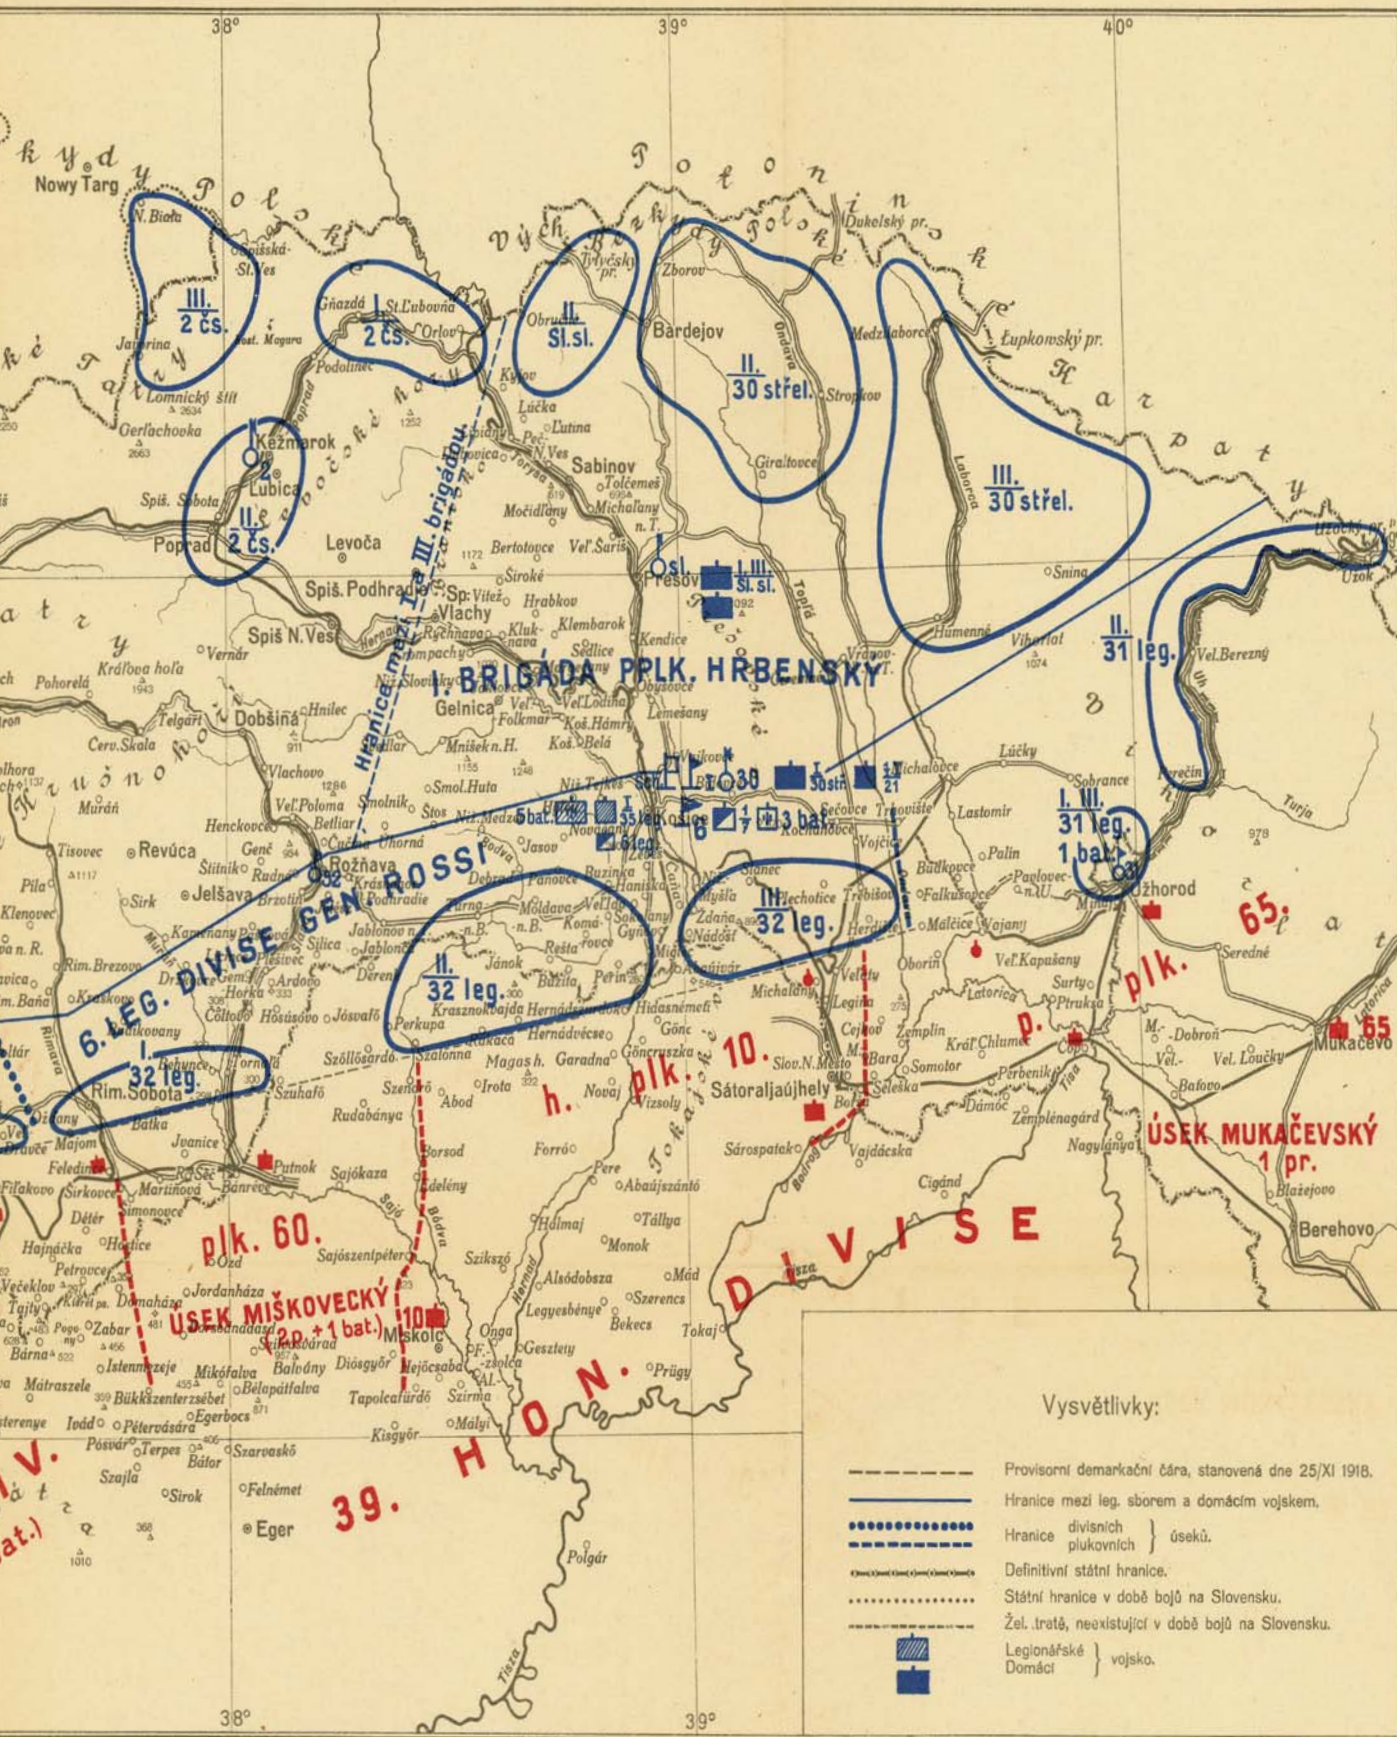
38°

39°

40°

Nowy Targ

Poloniny
Východní Beskydy Polonské
Karpaty

N. Biała
Bialská St. Ves
III. 2 čs.
Jaworina
Lomnický štít
Gerlachovka
Hrnčiarska Magura
Gnazdá
St. Ľubovňa
2 čs.
Orlov
Podolinec
Obruč
II. Sl. sl.
Tylicský pr.
Zborov
Bardejov
II. 30 střel.
Stropkov
Giraltovce
Ondava
Dukelský pr.
Medzilaborce
Lupkowský pr.
III. 30 střel.
Laborca
Uzocký pr.
Užok
Snina
Humenné
Vihorlat
II. 31 leg.
Vel. Berezný
Kežmarok
Ľubica
II. 2 čs.
Poprad
Spiš. Sobota
Levoča
Spiš. Podhradie
Sp. Vlachy
Spiš N. Ves
Hranice mezi I. a III. brigádou
Kyjov
Lúčka
Lutina
Sabinov
Tolčemeš
Michaľany
Močidľany
Bertotovce
Veľ. Šariš
Široké
Hrabkov
Klembarok
Prešov
Sl. sl.
I. III. Sl. sl.
Kendice
Sedlice
Obyšovce
Topľa
Vranov
Vernár
Králova hoľa
Pohorelá
Telgárt
Dobšiná
Hnilec
Gelnica
Folkmar
Koš. Hámry
Veľ. Lodina
Lemešany
I. BRIGÁDA PPLK. HRBENSKÝ
Mníšek n. H.
Koš. Belá
Nálepkovo
Cerv. Skala
Vlachovo
Smolnik
Štós
Smol. Huta
Veľ. Poloma
Betliar
Muráň
Henckovce
Genč
Rožňava
Čučma
Úhorná
Tisovec
Revúca
Štítnik
Jelšava
Krásnohorské Podhradie
Medzev
Jasov
Nižný Medzev
Košice
5 bat.
35 leg.
6 leg.
3 bat.
30
30 stř.
21
Michalovce
Sečovce
Trhovište
Vojčice
Lúčky
Sobrance
Lastomír
I. III. 31 leg. 1 bat.
Užhorod
Palin
Pavlovce n. U.
Budkovce
Falkušovce
Maťovce
Vojany
6. LEG. DIVISE GEN. ROSSI
Sirk
Kameňany
Plešivec
Silica
Jablonov
Dernö
Moldava
Komárovce
Rešica
Turňa
Gyňov
Perín
Stanec
III. 32 leg.
Zdaňa
Nádošť
Trebišov
Mlechotice
Hardišt
Veľ. Kapušany
Surtyo
Ptruksa
65.
plk.
p.
Seredné
Čop
Latorica
Turja
Perečín
Rim. Brezovo
Ardovo
Gemerská Hôrka
Čoltovo
Hosusovo
Jósvafő
II. 32 leg.
Jánok
Buzita
Perkupa
Krasznokvajda
Hernádvécse
Hidasnémeti
Gönc
Gönczruszka
Michaľany
Veľaty
Legina
Cejkov
Zemplín
Bara
Kráľ. Chlmec
Perbenik
Somotor
Slov. N. Mesto
Seleška
Dámóc
Zemplénagárd
Nagylánya
Dobroň
Vel. Lučky
Mukačevo
65
Bátovo
ÚSEK MUKAČEVSKÝ 1 pr.
Blažejovo
Berehovo
Rim. Baňa
Rimava
Batkovany
I. 32 leg.
Rim. Sobota
Behynce
Tornaľa
Szuhafő
Szőllősardó
Szalonna
Szendrő
Abod
Rudabánya
Irota
Garadna
Magash.
Novaj
Vizsoly
h. plk. 10.
Sátoraljaújhely
Borša
Sárospatak
Vajdácska
Bodrog
Cigánd
Batka
Feled
Jvanice
Putnok
Sajókaza
Martinová
Bánréve
Filakovo
Sirkovce
Détér
Hajnáčka
Hostice
Petrovce
Večeklov
Simonovce
Tajty
Kürt
Domaháza
plk. 60.
Ózd
Sajószentpéter
Borsod
Edelény
Forró
Pere
Abaújszántó
Hidmaj
Tállya
Szikszó
Monok
Alsódobsza
Mád
Legyesbénye
Szerencs
Bekecs
Tokaj
Hernád
Jordanháza
ÚSEK MIŠKOVECKÝ (2p. + 1 bat.)
Miškolc
10
Nagybaracska
Pogo
Zabar
Bárna
Istenmezeje
Mikófalva
Balodny
Diósgyőr
Hejőcsaba
Onga
Gesztely
Prügy
Mátraszele
Bükkszenterzsébet
Bélapátfalva
Tapolcafürdő
Szirma
Iodd
Pétervására
Egerbocs
Málvi
Kisgyőr
Terpes
Pósvár
Bátor
Szarvaskő
Szajla
Sirok
Felnémet
Eger
39.
HON. DIVISE
Polgár
Tisza
Sajó
Bódva
Tokaj
IV.
(at.)

Vysvětlivky:
Provisorní demarkační čára, stanovená dne 25/XI 1918.
Hranice mezi leg. sborem a domácím vojskem.
Hranice divisních / plukovních } úseků.
Definitivní státní hranice.
Státní hranice v době bojů na Slovensku.
Žel. tratě, neexistující v době bojů na Slovensku.
Legionářské / Domácí } vojsko.

38°

39°